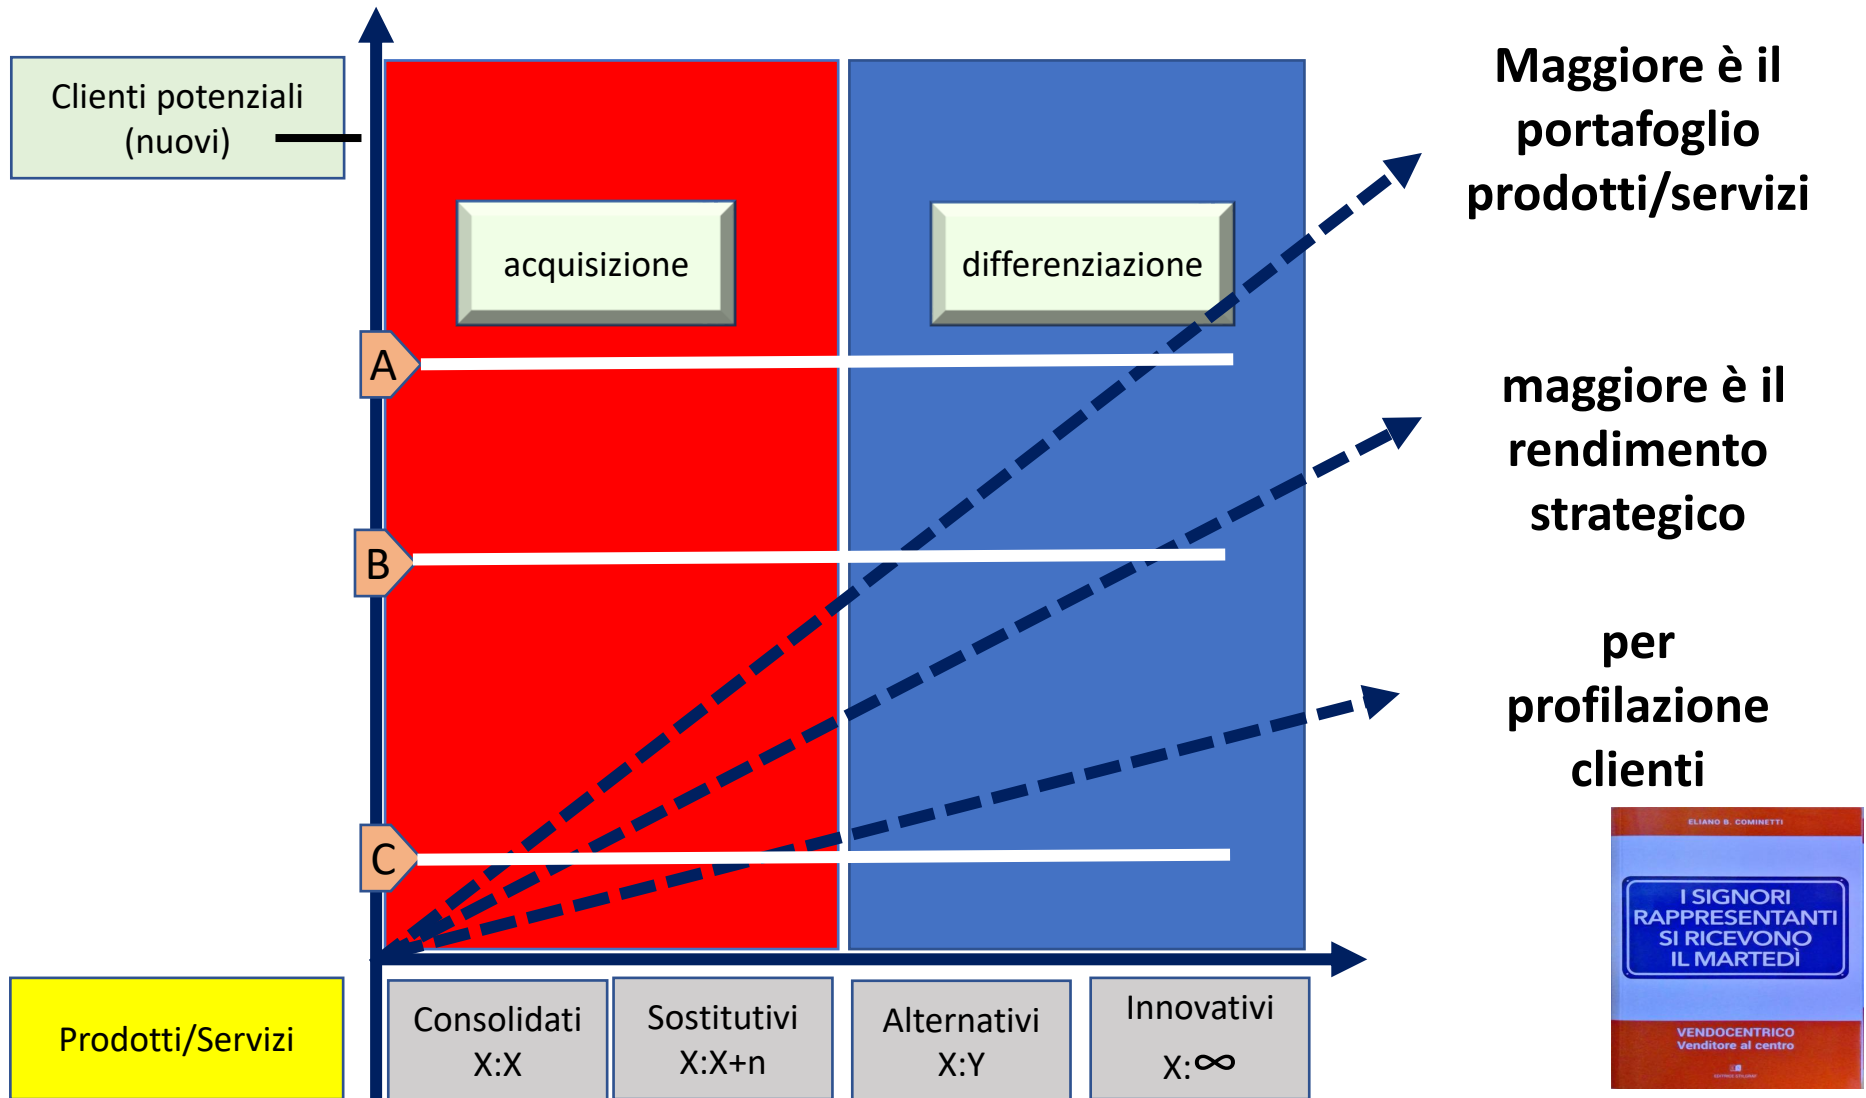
Clienti potenziali (nuovi)

acquisizione

differenziazione

A

B

C

Maggiore è il portafoglio prodotti/servizi

maggiore è il rendimento strategico

per profilazione clienti

Prodotti/Servizi

| Consolidati X:X | Sostitutivi X:X+n | Alternativi X:Y | Innovativi X:$\infty$ |
|---|---|---|---|

ELIANO B. COMINETTI

I SIGNORI RAPPRESENTANTI SI RICEVONO IL MARTEDÌ

VENDOCENTRICO
Venditore al centro

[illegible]